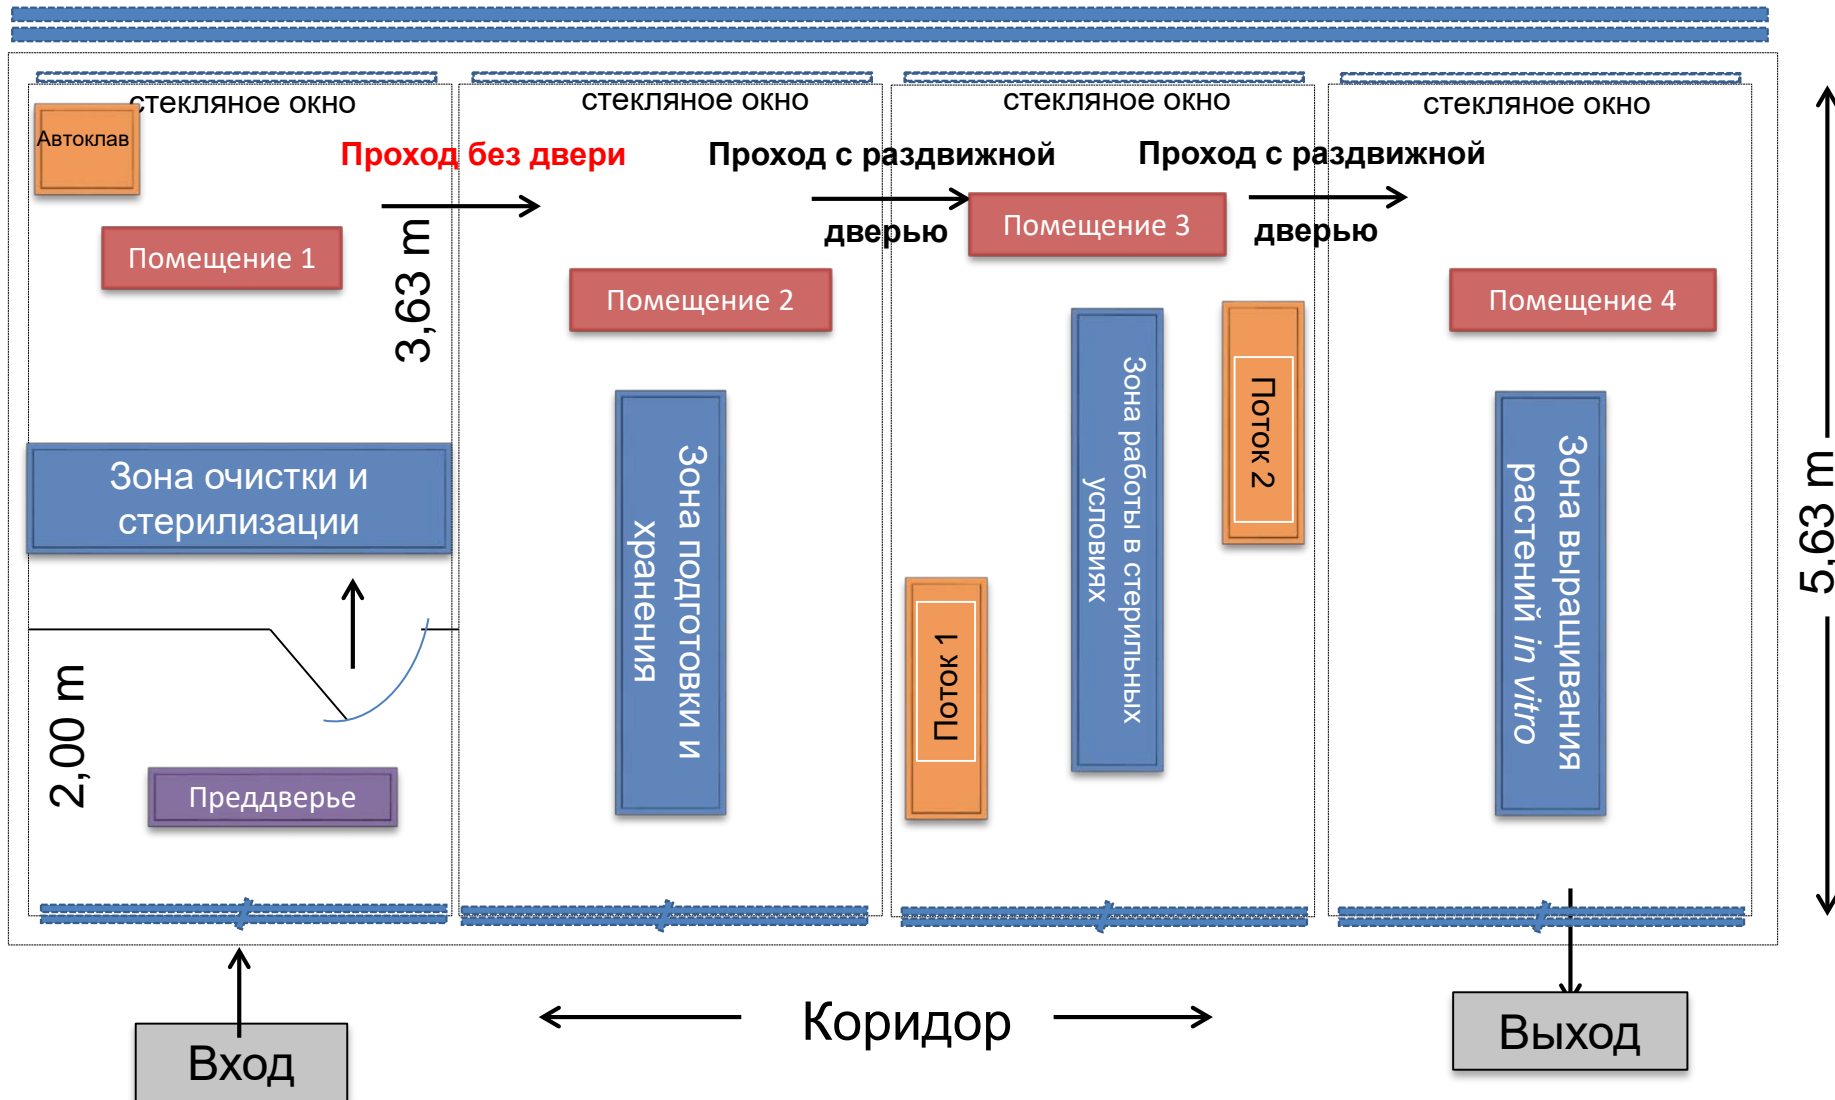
стекляное окно

Автоклав

Проход без двери

Помещение 1

3,63 m

Зона очистки и стерилизации

2,00 m

Преддверье

стекляное окно

Помещение 2

Зона подготовки и хранения

стекляное окно

Проход с раздвижной дверью

Помещение 3

Зона работы в стерильных условиях

Поток 1

Поток 2

стекляное окно

Проход с раздвижной дверью

Помещение 4

Зона выращивания растений *in vitro*

5,63 m

Вход

Коридор

Выход